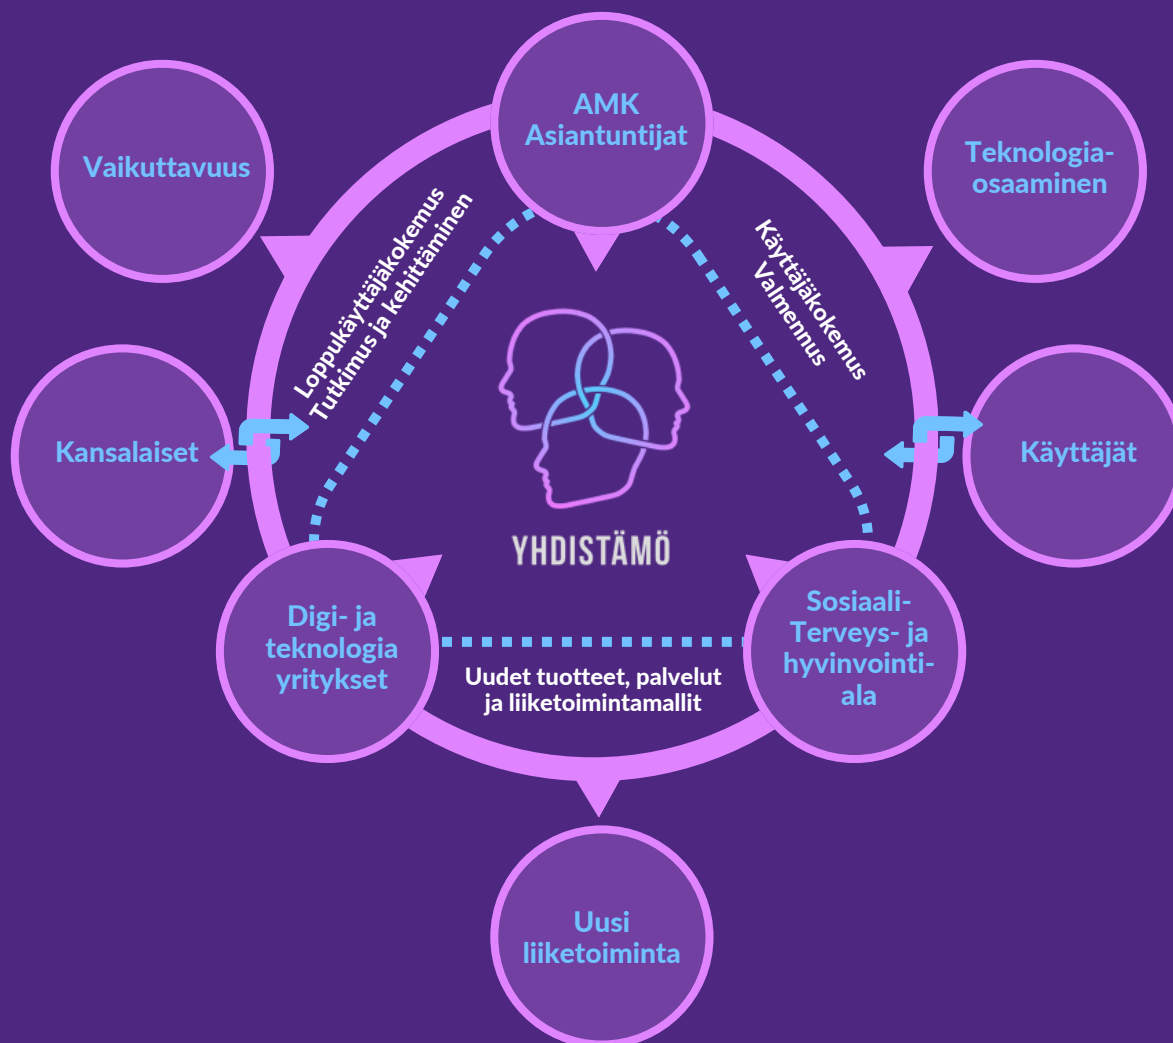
Vaikuttavuus

AMK Asiantuntijat

Teknologiaosaaminen

Loppukäyttäjäkokemus
Tutkimus ja kehittäminen

Käyttäjäkokemus
Valmennus

Kansalaiset

Käyttäjät

YHDISTÄMÖ

Digi- ja teknologia yritykset

Sosiaali-Terveys- ja hyvinvointiala

Uudet tuotteet, palvelut ja liiketoimintamallit

Uusi liiketoiminta